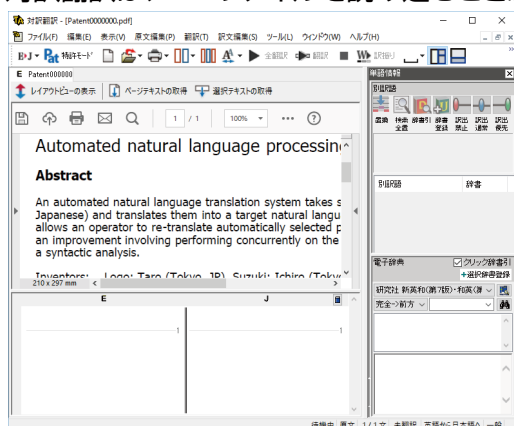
対訳翻訳 - [Patent0000000.pdf]

ファイル(F) 編集(E) 表示(V) 原文編集(S) 翻訳(T) 訳文編集(S) ツール(L) ウィンドウ(W) ヘルプ(H)

E▸J Pat 特許モード 全翻訳 翻訳 訳取り

E Patent000000

レイアウトビューの表示 ページテキストの取得 選択テキストの取得

1 / 1 100%

Automated natural language processin

Abstract

An automated natural language translation system takes s Japanese) and translates them into a target natural langu allows an operator to re-translate automatically selected p an improvement involving performing concurrently on the a syntactic analysis.

Inventors: Logo; Taro (Tokyo, JP), Suzuki; Ichiro (Toky

210 x 297 mm

E

J

1

1

単語情報

訳語

辞書

置換 検索全置 辞書引 辞書登録 訳出禁止 訳出通常 訳出優先

訳語 辞書

電子辞典 クリック辞書引

+選択辞書登録

研究社 新英和(第7版)・和英(第

完全一致前方

待機中 原文 1/1文 未翻訳 英語から日本語へ 一般